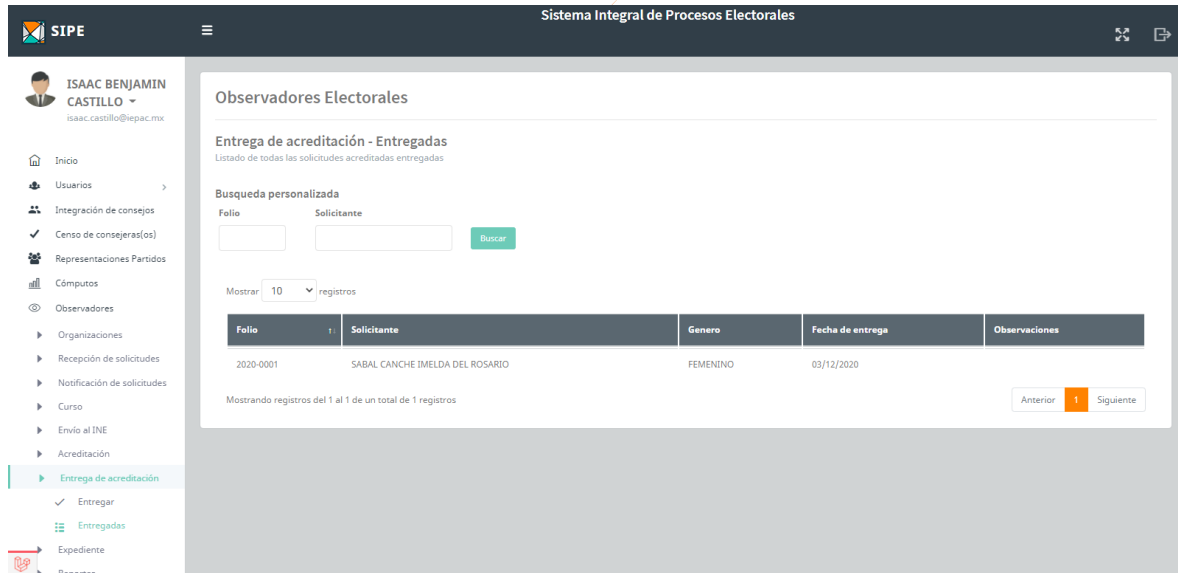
SIPE

Sistema Integral de Procesos Electorales

ISAAC BENJAMIN CASTILLO
isaac.castillo@iepac.mx

Inicio
Usuarios
Integración de consejos
Censo de consejeras(os)
Representaciones Partidos
Cómputos
Observadores
Organizaciones
Recepción de solicitudes
Notificación de solicitudes
Curso
Envío al INE
Acreditación
Entrega de acreditación
Entregar
Entregadas
Expediente

Observadores Electorales

Entrega de acreditación - Entregadas
Listado de todas las solicitudes acreditadas entregadas

Busqueda personalizada
Folio
Solicitante
Buscar

Mostrar 10 registros

| Folio | Solicitante | Genero | Fecha de entrega | Observaciones |
|---|---|---|---|---|
| 2020-0001 | SABAL CANCHE IMELDA DEL ROSARIO | FEMENINO | 03/12/2020 | |

Mostrando registros del 1 al 1 de un total de 1 registros

Anterior 1 Siguiente